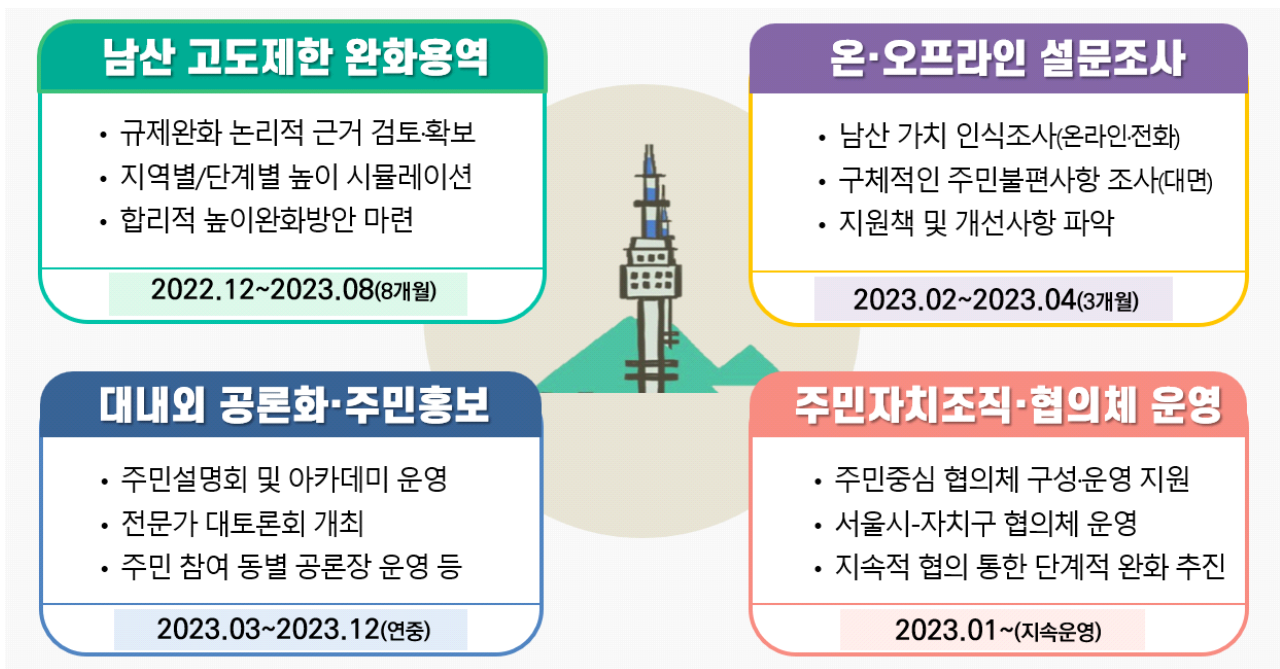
남산 고도제한 완화용역

• 규제완화 논리적 근거 검토·확보
• 지역별/단계별 높이 시뮬레이션
• 합리적 높이완화방안 마련

2022.12~2023.08(8개월)

온·오프라인 설문조사

• 남산 가치 인식조사(온라인·전화)
• 구체적인 주민불편사항 조사(대면)
• 지원책 및 개선사항 파악

2023.02~2023.04(3개월)

대내외 공론화·주민홍보

• 주민설명회 및 아카데미 운영
• 전문가 대토론회 개최
• 주민 참여 동별 공론장 운영 등

2023.03~2023.12(연중)

주민자치조직·협의체 운영

• 주민중심 협의체 구성·운영 지원
• 서울시-자치구 협의체 운영
• 지속적 협의 통한 단계적 완화 추진

2023.01~(지속운영)